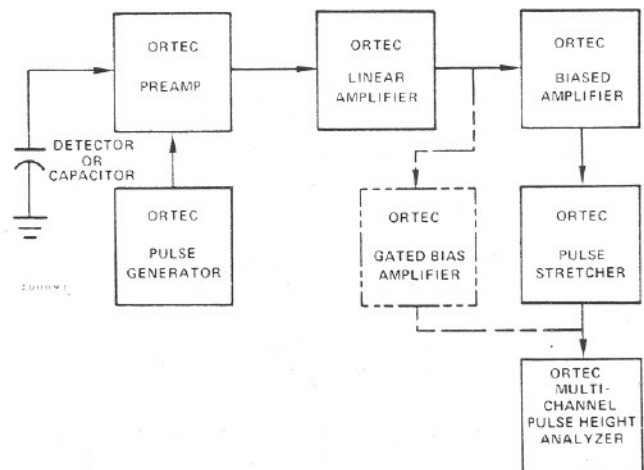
ORTEC
PREAMP

ORTEC
LINEAR AMPLIFIER

ORTEC
BIASED AMPLIFIER

DETECTOR OR CAPACITOR

ORTEC
PULSE GENERATOR

ORTEC
GATED BIAS AMPLIFIER

ORTEC
PULSE STRETCHER

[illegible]

ORTEC
MULTI-CHANNEL PULSE HEIGHT ANALYZER